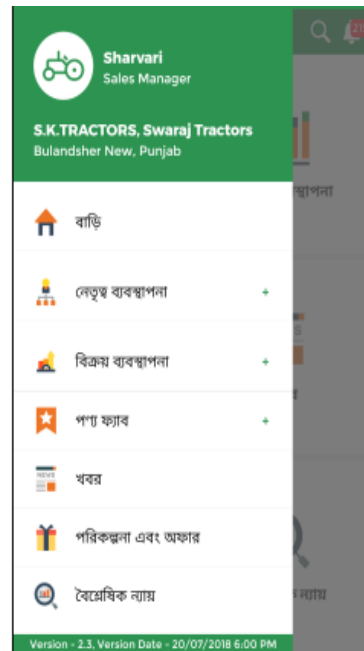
Sharvari
Sales Manager

S.K.TRACTORS, Swaraj Tractors
Bulandsher New, Punjab

বাড়ি

নেতৃত্ব ব্যবস্থাপনা +

বিক্রয় ব্যবস্থাপনা +

পণ্য ফ্যাব +

খবর

পরিকল্পনা এবং অফার

বৈশ্লেষিক ন্যায়

Version - 2.3, Version Date - 20/07/2018 6:00 PM

স্থাপনা

ন্যায়